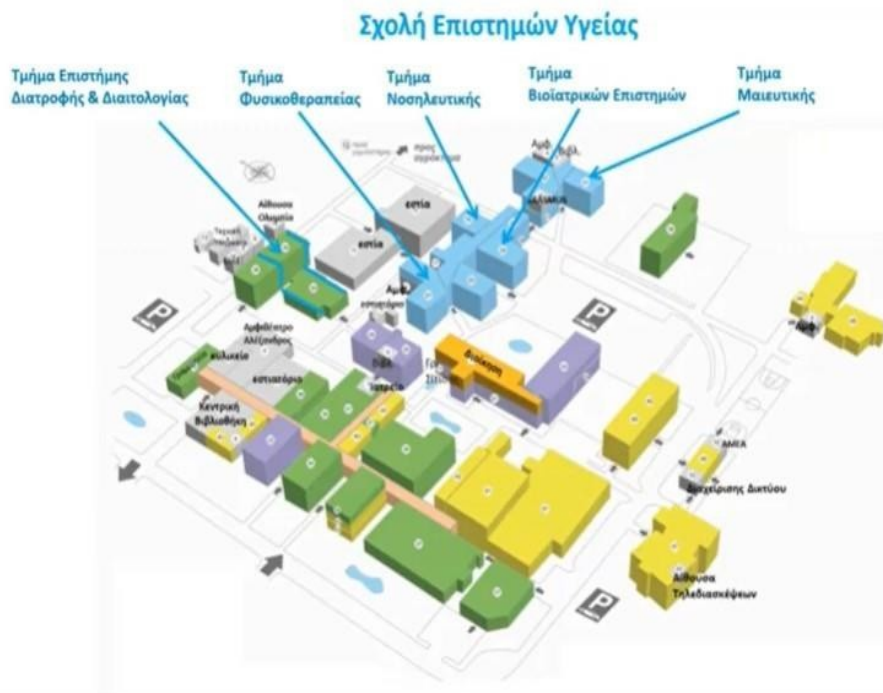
Σχολή Επιστημών Υγείας

Τμήμα Επιστήμης Διατροφής & Διαιτολογίας

Τμήμα Φυσικοθεραπείας

Τμήμα Νοσηλευτικής

Τμήμα Βιοϊατρικών Επιστημών

Τμήμα Μαιευτικής

Αμφ.

Βιβλ.

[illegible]

εστία

εστία

Αίθουσα Ολυμπία

Αμφ.

Αμφιθέατρο Αλέξανδρος

κυλικείο

εστιατόριο

Κεντρική Βιβλιοθήκη

Διοίκηση

ΑΜΕΑ

Διαχείρισης Δικτύου

Αίθουσα Τηλεδιασκέψεων